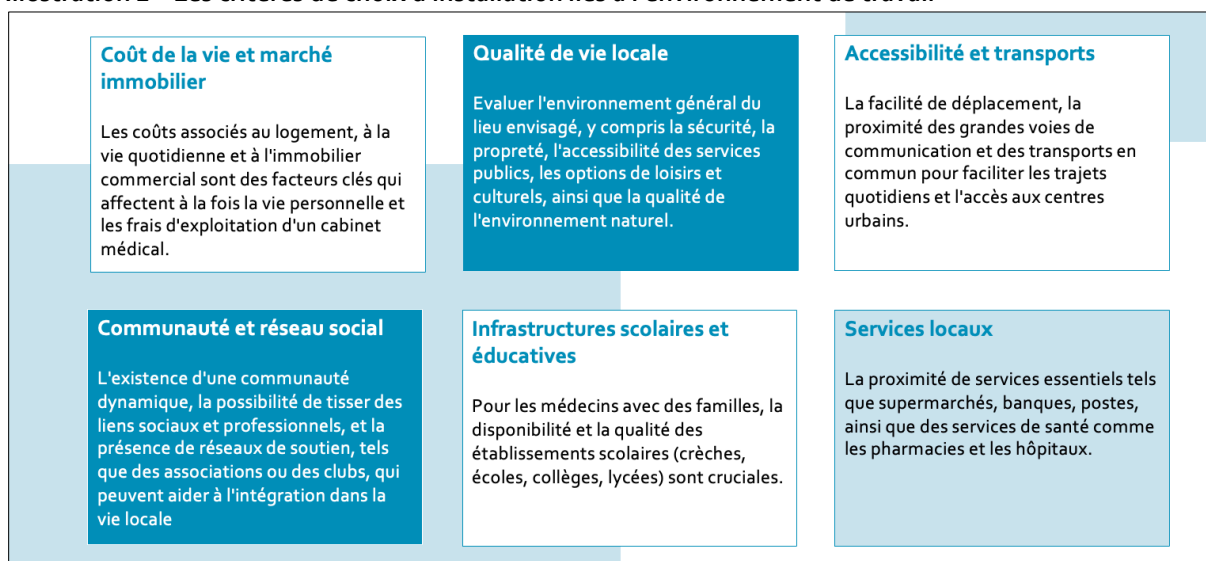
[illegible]

Coût de la vie et marché immobilier

Les coûts associés au logement, à la vie quotidienne et à l'immobilier commercial sont des facteurs clés qui affectent à la fois la vie personnelle et les frais d'exploitation d'un cabinet médical.

Qualité de vie locale

Evaluer l'environnement général du lieu envisagé, y compris la sécurité, la propreté, l'accessibilité des services publics, les options de loisirs et culturels, ainsi que la qualité de l'environnement naturel.

Accessibilité et transports

La facilité de déplacement, la proximité des grandes voies de communication et des transports en commun pour faciliter les trajets quotidiens et l'accès aux centres urbains.

Communauté et réseau social

L'existence d'une communauté dynamique, la possibilité de tisser des liens sociaux et professionnels, et la présence de réseaux de soutien, tels que des associations ou des clubs, qui peuvent aider à l'intégration dans la vie locale

Infrastructures scolaires et éducatives

Pour les médecins avec des familles, la disponibilité et la qualité des établissements scolaires (crèches, écoles, collèges, lycées) sont cruciales.

Services locaux

La proximité de services essentiels tels que supermarchés, banques, postes, ainsi que des services de santé comme les pharmacies et les hôpitaux.